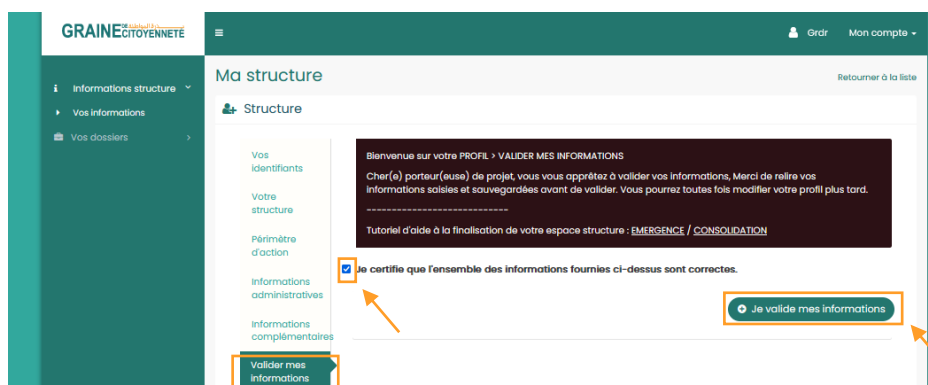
GRAINE DE CITOYENNETÉ

≡

Grdr

Mon compte

Informations structure

Vos informations

Vos dossiers

Ma structure

Retourner à la liste

Structure

Vos identifiants

Votre structure

Périmètre d'action

Informations administratives

Informations complémentaires

Valider mes informations

Bienvenue sur votre PROFIL > VALIDER MES INFORMATIONS

Cher(e) porteur(euse) de projet, vous vous apprêtez à valider vos informations, Merci de relire vos informations saisies et sauvegardées avant de valider. Vous pourrez toutes fois modifier votre profil plus tard.

-------------------------------

Tutoriel d'aide à la finalisation de votre espace structure : EMERGENCE / CONSOLIDATION

Je certifie que l'ensemble des informations fournies ci-dessus sont correctes.

Je valide mes informations